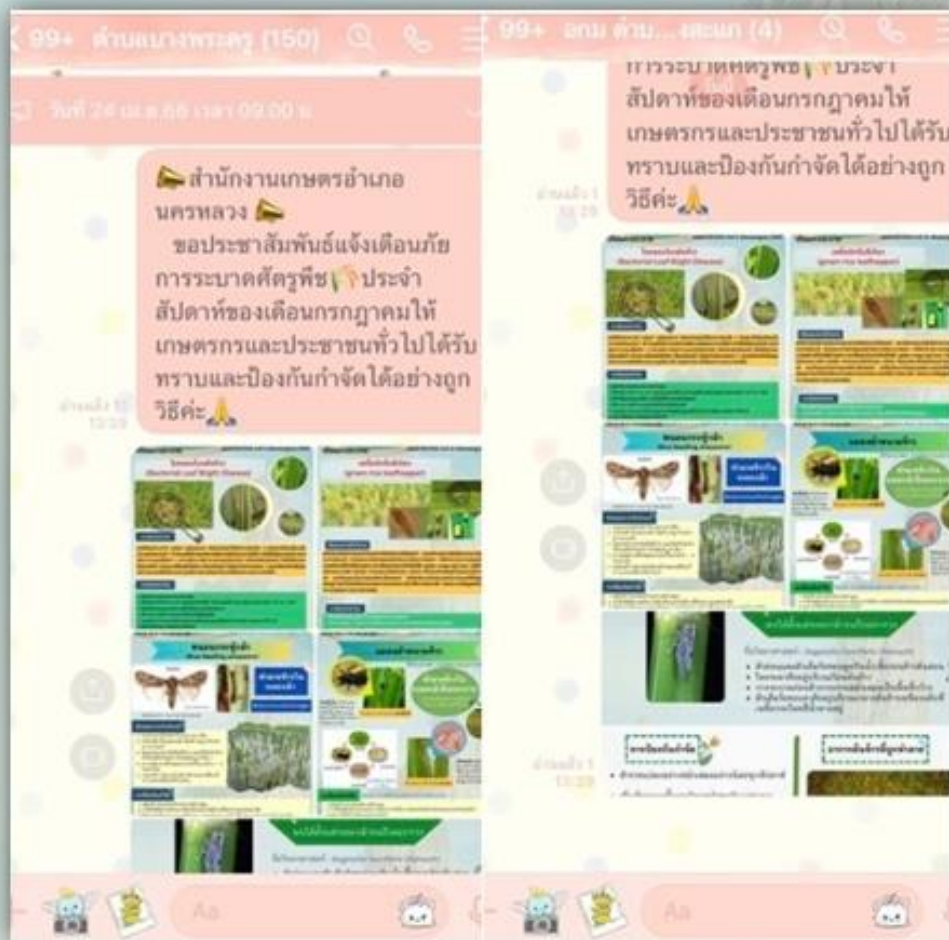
99+ ตำบลบางพระครู (150)

วันที่ 24 เม.ย.66 เวลา 09.00 น.

📣สำนักงานเกษตรอำเภอนครหลวง📣
ขอประชาสัมพันธ์แจ้งเตือนภัยการระบาดศัตรูพืช🎋ประจำสัปดาห์ของเดือนกรกฎาคมให้เกษตรกรและประชาชนทั่วไปได้รับทราบและป้องกันกำจัดได้อย่างถูกวิธีค่ะ🙏

อ่านแล้ว 1
13:29

Aa

99+ อกม ตำบ...งละนก (4)

การระบาดศัตรูพืช🎋ประจำสัปดาห์ของเดือนกรกฎาคมให้เกษตรกรและประชาชนทั่วไปได้รับทราบและป้องกันกำจัดได้อย่างถูกวิธีค่ะ🙏

อ่านแล้ว 1
13:29

อ่านแล้ว 1
13:29

Aa